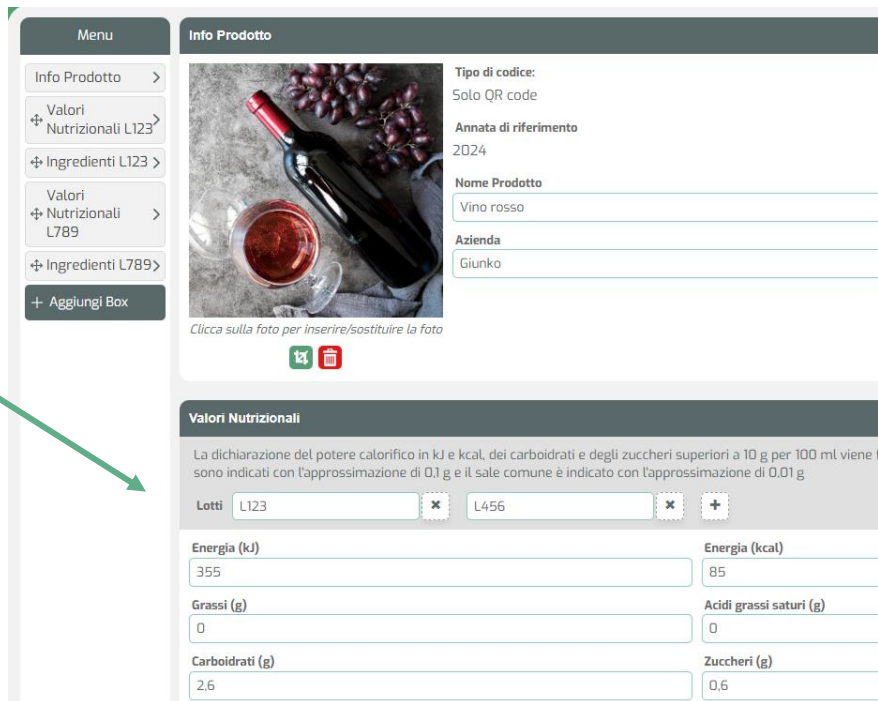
Menu

Info Prodotto >

Valori Nutrizionali L123 >

Ingredienti L123 >

Valori Nutrizionali L789 >

Ingredienti L789 >

+ Aggiungi Box

Info Prodotto

Clicca sulla foto per inserire/sostituire la foto

Tipo di codice:
Solo QR code

Annata di riferimento
2024

Nome Prodotto
Vino rosso

Azienda
Giunko

Valori Nutrizionali

La dichiarazione del potere calorifico in kJ e kcal, dei carboidrati e degli zuccheri superiori a 10 g per 100 ml viene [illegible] sono indicati con l'approssimazione di 0,1 g e il sale comune è indicato con l'approssimazione di 0,01 g

Lotti L123 × L456 × +

Energia (kJ)
355

Energia (kcal)
85

Grassi (g)
0

Acidi grassi saturi (g)
0

Carboidrati (g)
2,6

Zuccheri (g)
0,6